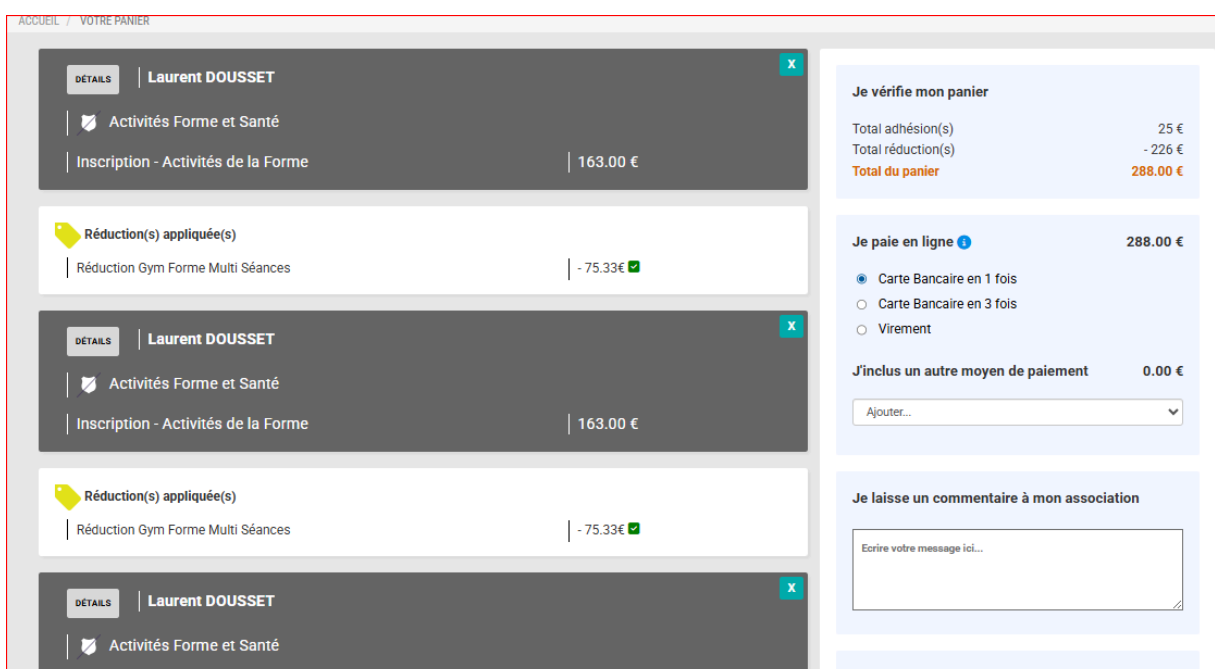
ACCUEIL / VOTRE PANIER

DÉTAILS Laurent DOUSSET X

Activités Forme et Santé

Inscription - Activités de la Forme 163.00 €

Réduction(s) appliquée(s)

Réduction Gym Forme Multi Séances - 75.33€

DÉTAILS Laurent DOUSSET X

Activités Forme et Santé

Inscription - Activités de la Forme 163.00 €

Réduction(s) appliquée(s)

Réduction Gym Forme Multi Séances - 75.33€

DÉTAILS Laurent DOUSSET X

Activités Forme et Santé

Je vérifie mon panier

Total adhésion(s) 25 €
Total réduction(s) - 226 €
Total du panier 288.00 €

Je paie en ligne 288.00 €

Carte Bancaire en 1 fois
Carte Bancaire en 3 fois
Virement

J'inclus un autre moyen de paiement 0.00 €

Ajouter...

Je laisse un commentaire à mon association

Ecrire votre message ici...